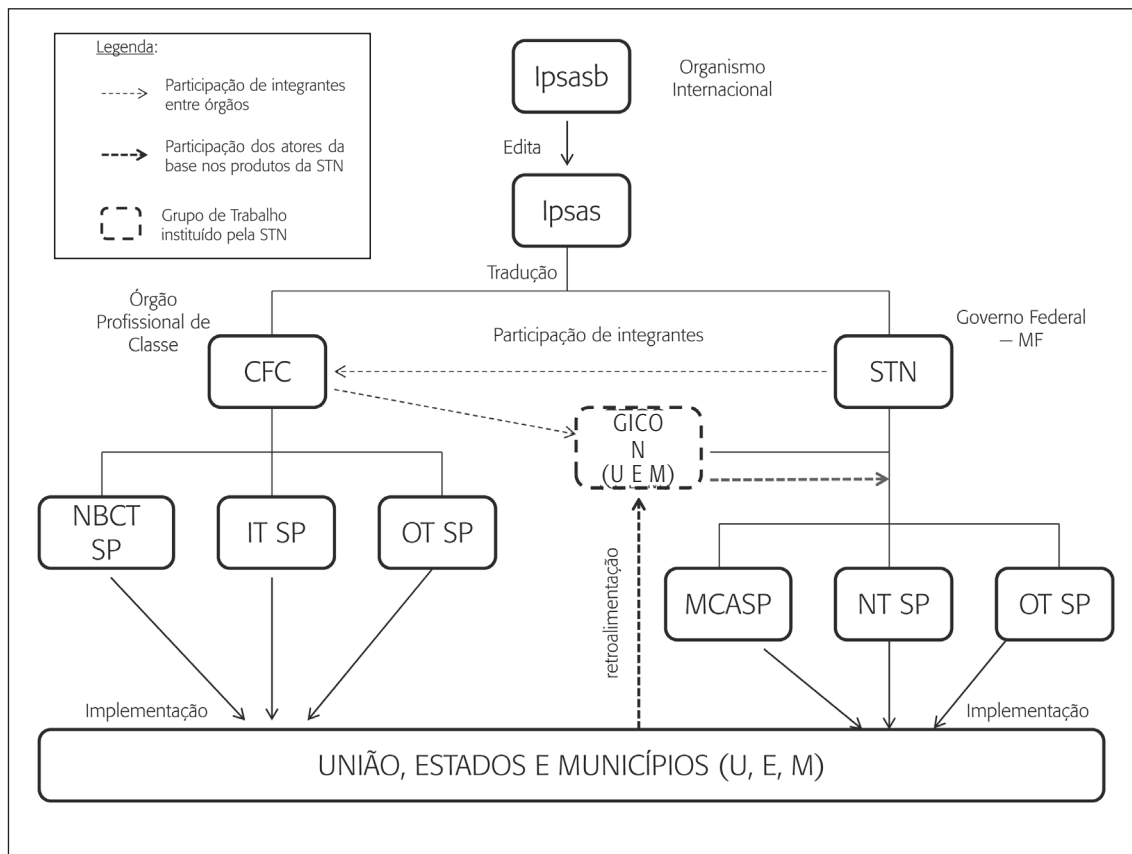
Legenda:

Participação de integrantes entre órgãos

Participação dos atores da base nos produtos da STN

Grupo de Trabalho instituído pela STN

Ipsasb

Organismo Internacional

Edita

Ipsas

Tradução

Órgão Profissional de Classe

Participação de integrantes

Governo Federal — MF

CFC

STN

GICO N (U E M)

NBCT SP

IT SP

OT SP

retroalimentação

MCASP

NT SP

OT SP

Implementação

Implementação

UNIÃO, ESTADOS E MUNICÍPIOS (U, E, M)